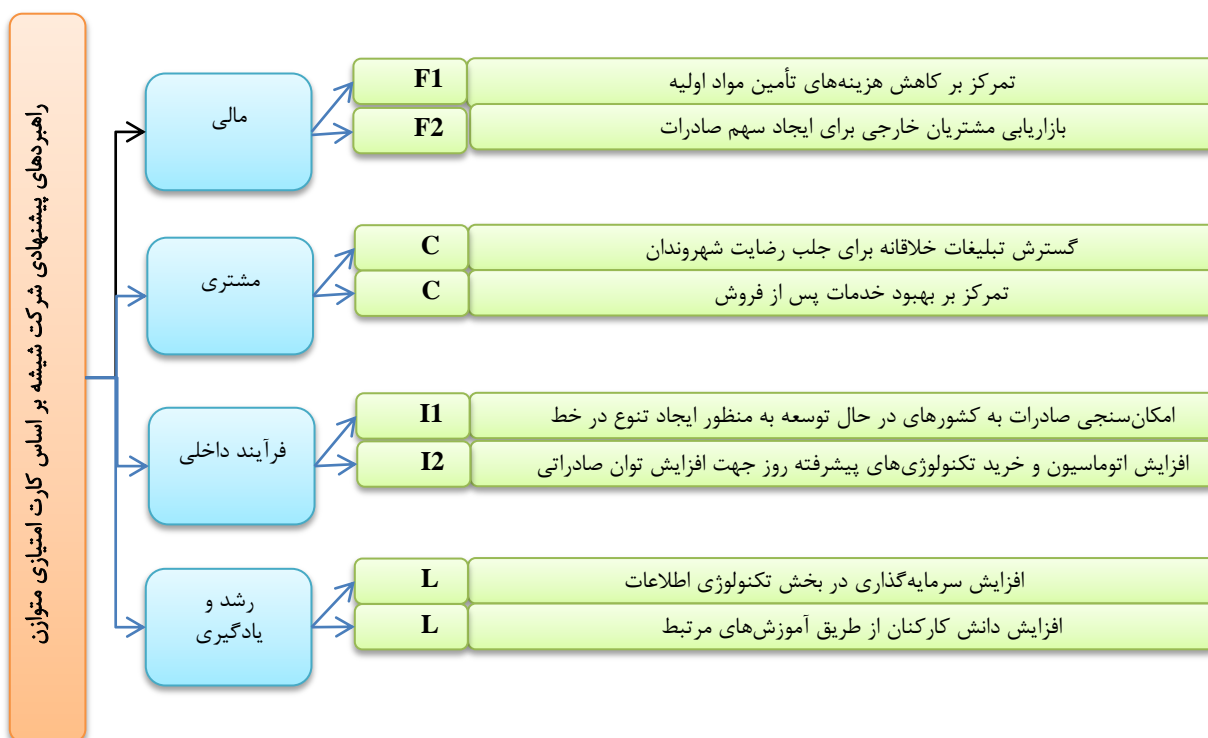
راهبردهای پیشنهادی شرکت شیشه بر اساس کارت امتیازی متوازن

مالی

F1 تمرکز بر کاهش هزینه‌های تأمین مواد اولیه

F2 بازاریابی مشتریان خارجی برای ایجاد سهم صادرات

مشتری

C گسترش تبلیغات خلاقانه برای جلب رضایت شهروندان

C تمرکز بر بهبود خدمات پس از فروش

فرآیند داخلی

I1 امکان‌سنجی صادرات به کشورهای در حال توسعه به منظور ایجاد تنوع در خط

I2 افزایش اتوماسیون و خرید تکنولوژی‌های پیشرفته روز جهت افزایش توان صادراتی

رشد و یادگیری

L افزایش سرمایه‌گذاری در بخش تکنولوژی اطلاعات

L افزایش دانش کارکنان از طریق آموزش‌های مرتبط